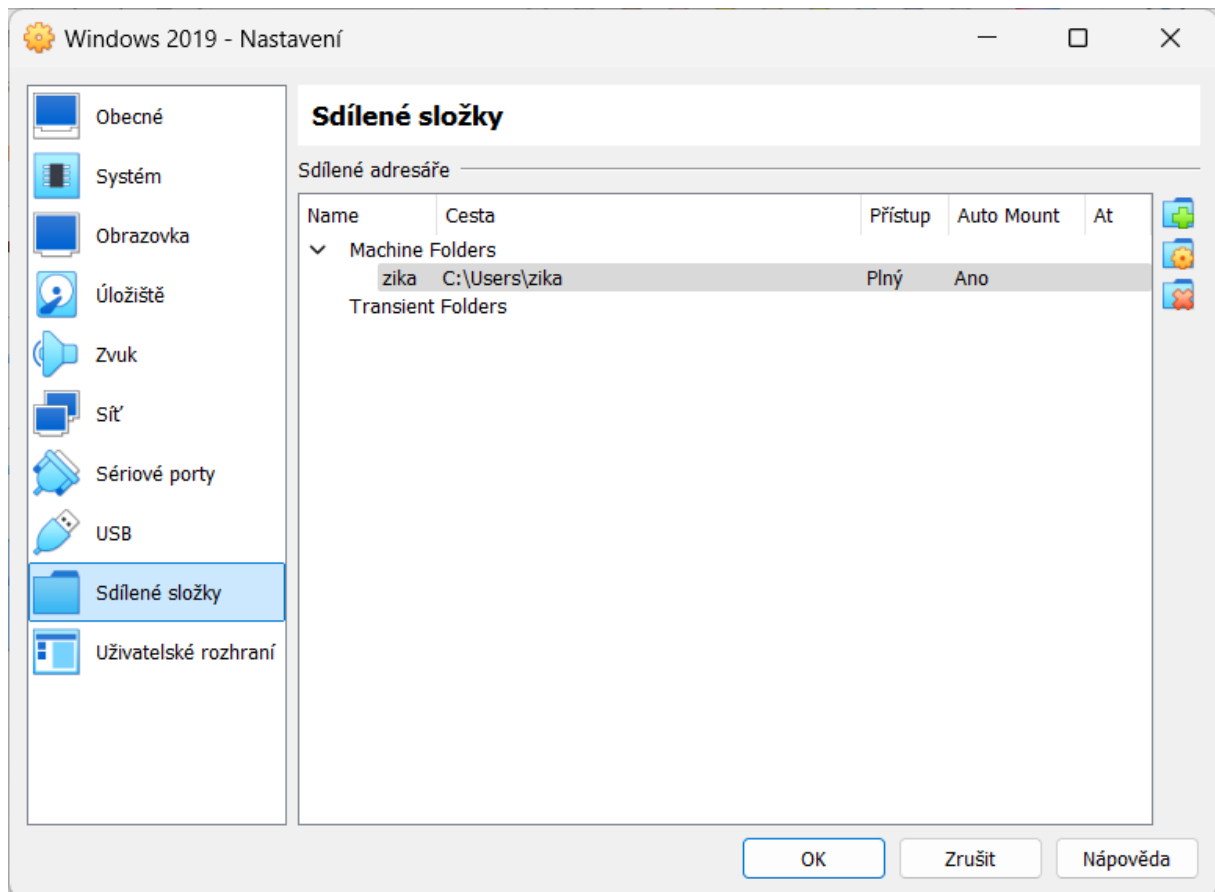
Windows 2019 - Nastavení

Obecné
Systém
Obrazovka
Úložiště
Zvuk
Síť
Sériové porty
USB
Sdílené složky
Uživatelské rozhraní

Sdílené složky

Sdílené adresáře

| Name | Cesta | Přístup | Auto Mount | At |
|---|---|---|---|---|
| Machine Folders | | | | |
| zika | C:\Users\zika | Plný | Ano | |
| Transient Folders | | | | |

OK
Zrušit
Nápověda